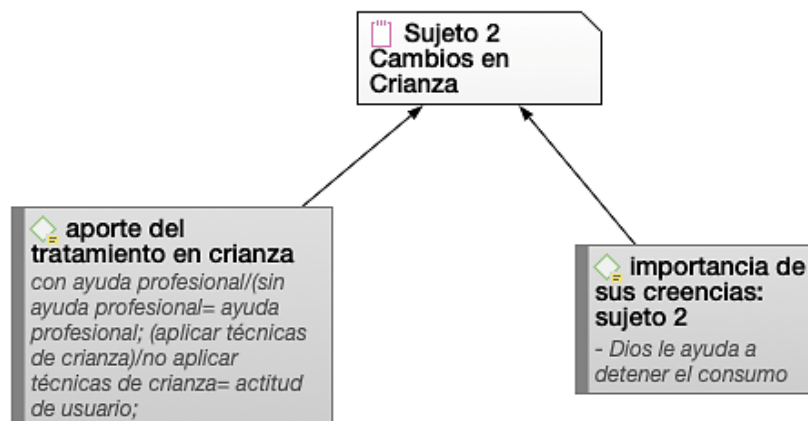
Sujeto 2 Cambios en Crianza

aporte del tratamiento en crianza
con ayuda profesional/(sin ayuda profesional= ayuda profesional; (aplicar técnicas de crianza)/no aplicar técnicas de crianza= actitud de usuario;

importancia de sus creencias: sujeto 2
- Dios le ayuda a detener el consumo